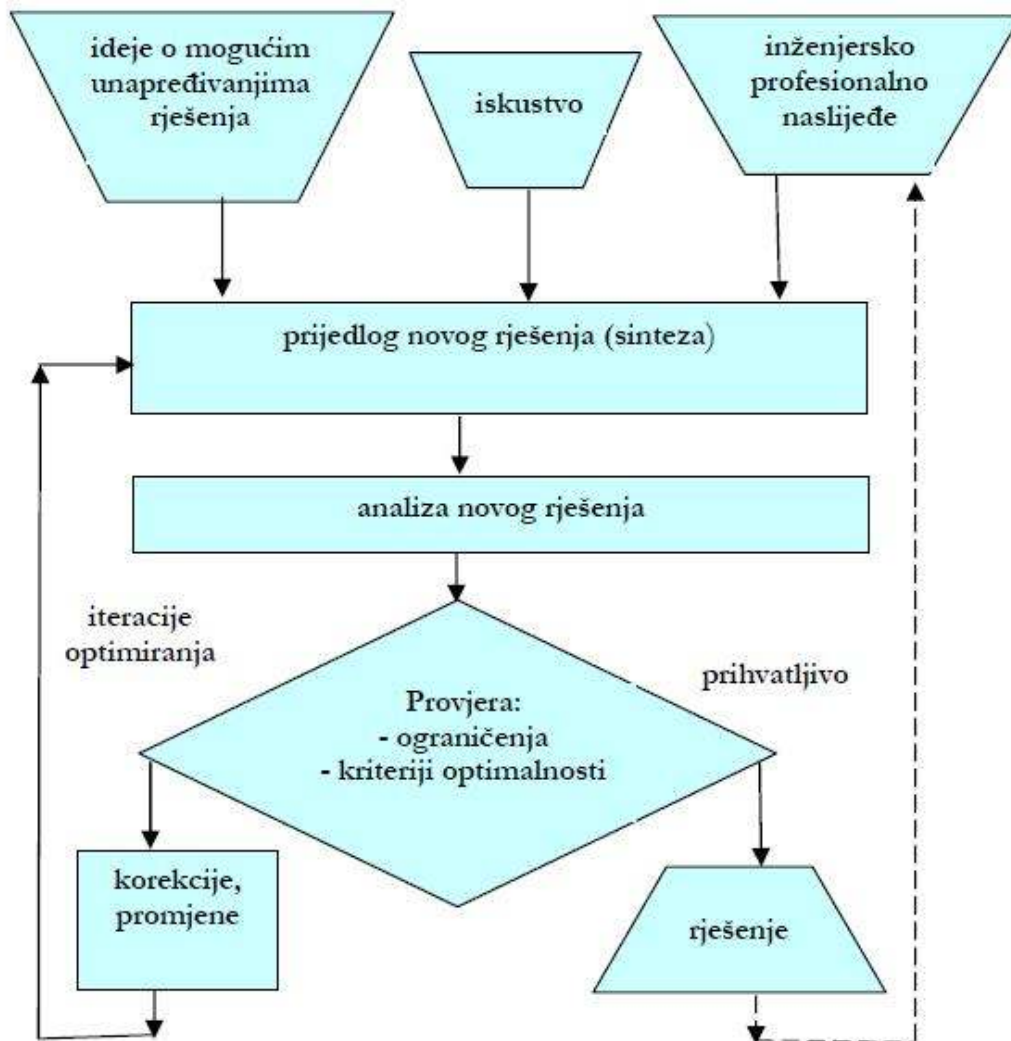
ideje o mogućim unapređivanjima rješenja

iskustvo

inženjersko profesionalno naslijeđe

prijedlog novog rješenja (sinteza)

analiza novog rješenja

iteracije optimiranja

prihvatljivo

Provjera:
- ograničenja
- kriteriji optimalnosti

korekcije, promjene

rješenje